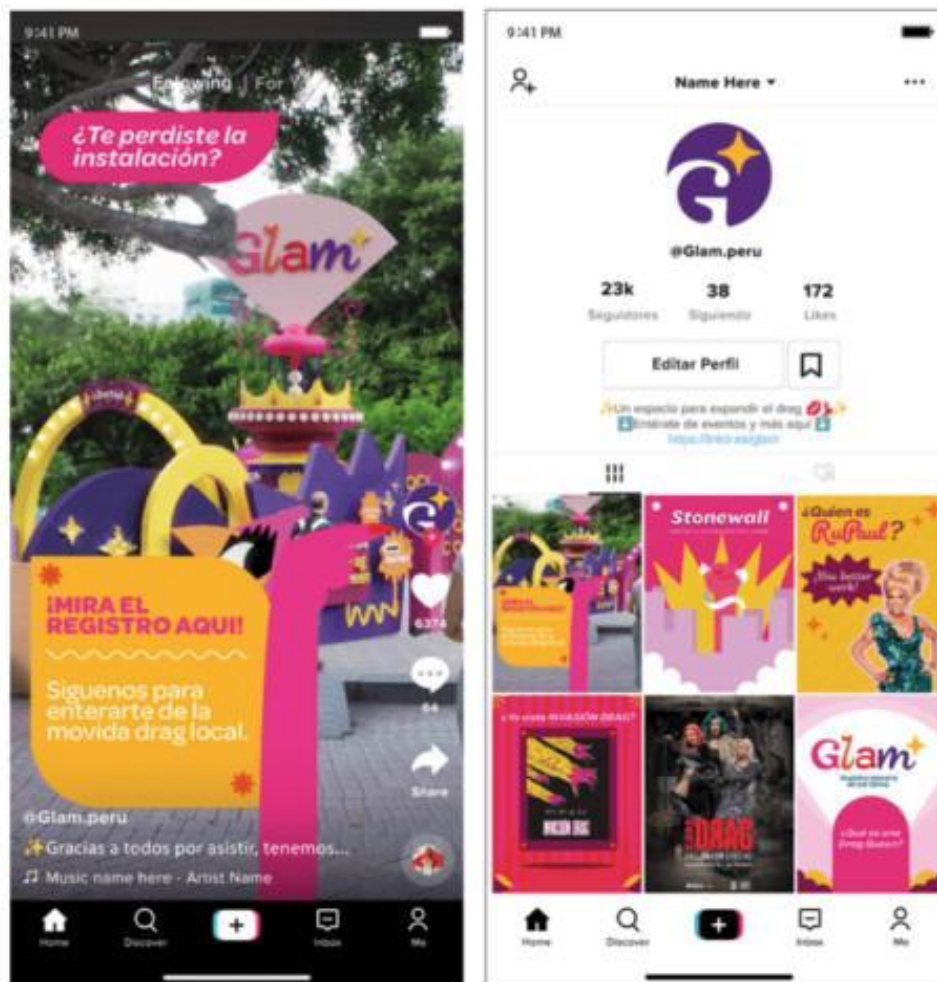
9:41 PM

Following | For

¿Te perdiste la instalación?

Glam

¡MIRA EL REGISTRO AQUI!

Siguenos para enterarte de la movida drag local.

6374

64

Share

@Glam.peru

✨Gracias a todos por asistir, tenemos...

♫ Music name here - Artist Name

Home

Discover

+

Inbox

Me

9:41 PM

Name Here ▾

...

@Glam.peru

23k
Seguidores

38
Siguiendo

172
Likes

Editar Perfil

✨Un espacio para expandir el drag 💋✨
⬇️Entérate de eventos y más aquí ⬇️
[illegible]

¡MIRA EL REGISTRO AQUI!

Stonewall

¿Quién es RuPaul?

You better work!

¿Ya viste INVASIÓN DRAG?

INVASIÓN DRAG

DRAG

Glam

¿Qué es una Drag Queen?

Home

Discover

+

Inbox

Me